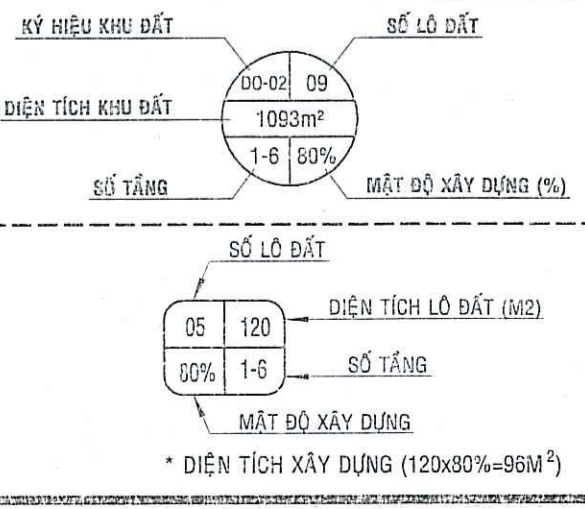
KÝ HIỆU KHU ĐẤT

SỐ LÔ ĐẤT

DO-02 09

DIỆN TÍCH KHU ĐẤT

1093m²

1-6 80%

SỐ TẦNG

MẬT ĐỘ XÂY DỰNG (%)

SỐ LÔ ĐẤT

05 120

DIỆN TÍCH LÔ ĐẤT (M2)

80% 1-6

SỐ TẦNG

MẬT ĐỘ XÂY DỰNG

* DIỆN TÍCH XÂY DỰNG (120x80%=96M$^2$)